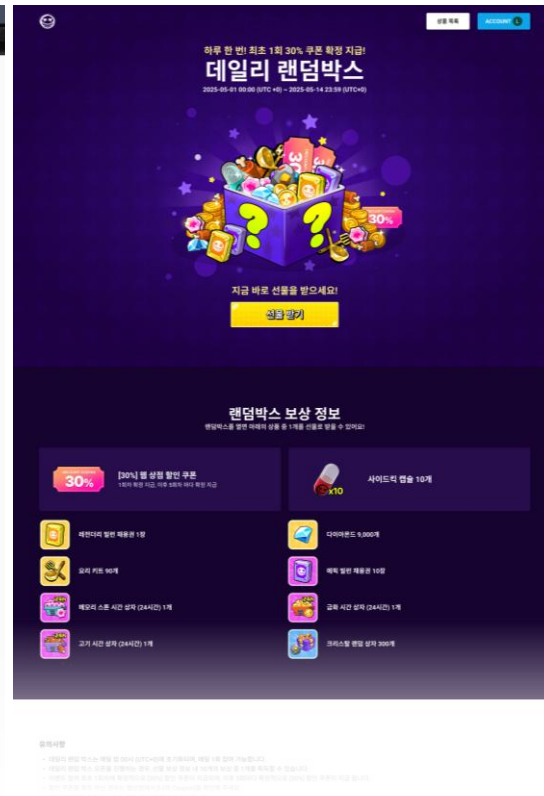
상품 목록

ACCOUNT

하루 한 번! 최초 1회 30% 쿠폰 확정 지급!

데일리 랜덤박스

2025-05-01 00:00 (UTC +0) ~ 2025-05-14 23:59 (UTC+0)

30%

지금 바로 선물을 받으세요!

선물 받기

랜덤박스 보상 정보

랜덤박스를 열면 아래의 상품 중 1개를 선물로 받을 수 있어요!

30%

[30%] 웹 상점 할인 쿠폰

1회차 확정 지급, 이후 8회차 마다 확정 지급

x10

사이드킥 캡슐 10개

레전더리 빌런 채용권 1장

다이아몬드 9,000개

요리 키트 90개

에픽 빌런 채용권 10장

메모리 스톤 시간 상자 (24시간) 1개

금화 시간 상자 (24시간) 1개

고기 시간 상자 (24시간) 1개

크리스탈 랜덤 상자 300개

유의사항

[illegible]